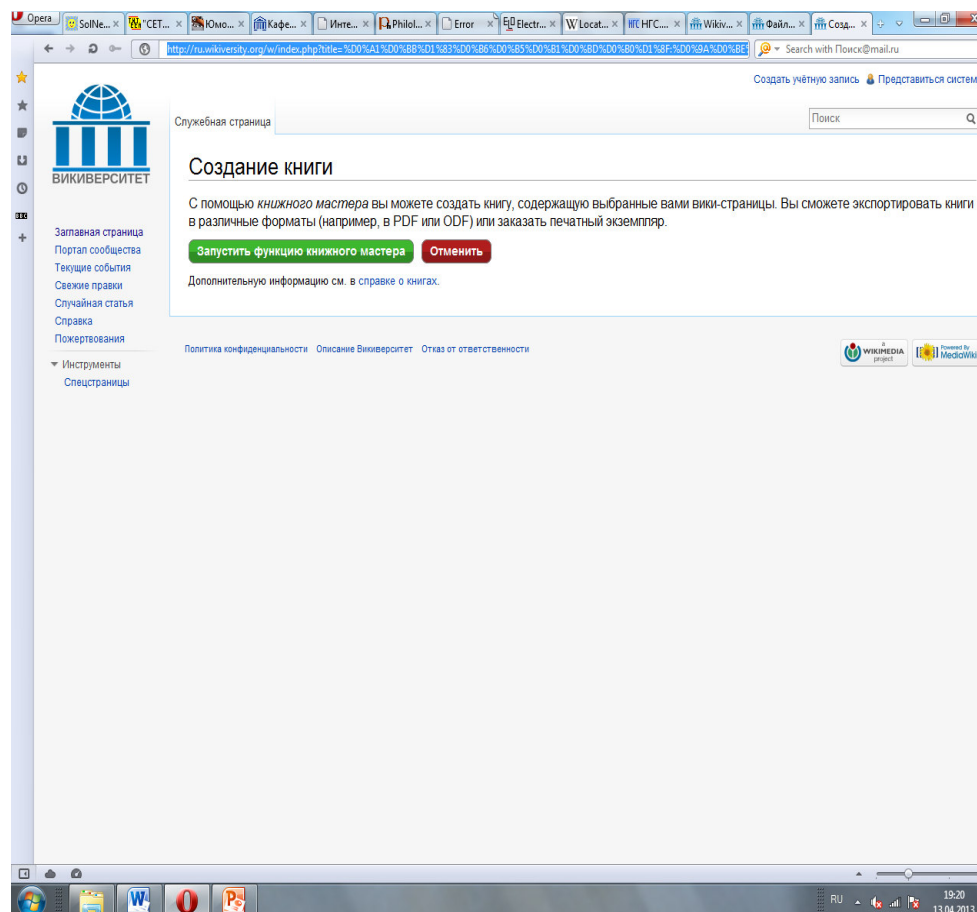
Opera SolNe... "CET... Юмо... Кафе... Инте... Philol... Error Electr... Locat... НГС... Wikiv... Файл... Созд...

http://ru.wikiversity.org/w/index.php?title=%D0%A1%D0%BB%D1%83%D0%B6%D0%B5%D0%B1%D0%BD%D0%B0%D1%8F:%D0%9A%D0%BE

Search with Поиск@mail.ru

Создать учётную запись Представиться систем

ВИКИВЕРСИТЕТ

Служебная страница

Поиск

Создание книги

С помощью *книжного мастера* вы можете создать книгу, содержащую выбранные вами вики-страницы. Вы сможете экспортировать книги в различные форматы (например, в PDF или ODF) или заказать печатный экземпляр.

Запустить функцию книжного мастера Отменить

Дополнительную информацию см. в справке о книгах.

Заглавная страница
Портал сообщества
Текущие события
Свежие правки
Случайная статья
Справка
Пожертвования

Инструменты
Спецстраницы

Политика конфиденциальности Описание Викиверситет Отказ от ответственности

a WIKIMEDIA project

Powered By MediaWiki

RU 19:20 13.04.2013